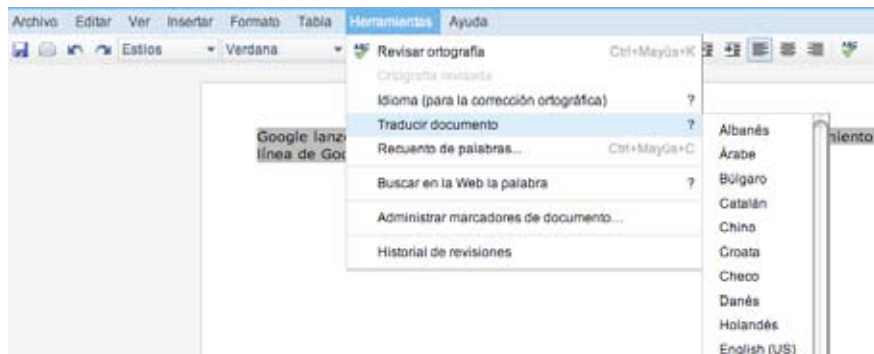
Archivo Editar Ver Insertar Formato Tabla Herramientas Ayuda

Estilos Verdana

Revisar ortografía Ctrl+Mayús+K
Ortografía revisada
Idioma (para la corrección ortográfica) ?
Traducir documento ?
Recuento de palabras... Ctrl+Mayús+C
Buscar en la Web la palabra ?
Administrar marcadores de documento...
Historial de revisiones

Albanés
Árabe
Búlgaro
Catalán
Chino
Croata
Checo
Danés
Holandés
English (US)

Google lanz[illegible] línea de Goo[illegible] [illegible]iento